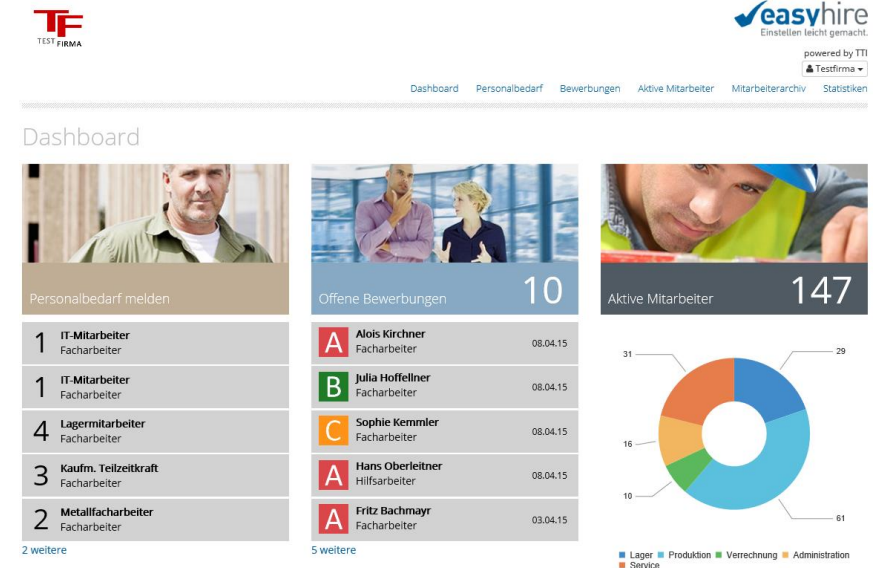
TF
TEST FIRMA

easyhire
Einstellen leicht gemacht.
powered by TTI
Testfirma ▾

Dashboard Personalbedarf Bewerbungen Aktive Mitarbeiter Mitarbeiterarchiv Statistiken

Dashboard

Personalbedarf melden

Offene Bewerbungen 10

Aktive Mitarbeiter 147

1 IT-Mitarbeiter
Facharbeiter

1 IT-Mitarbeiter
Facharbeiter

4 Lagermitarbeiter
Facharbeiter

3 Kaufm. Teilzeitkraft
Facharbeiter

2 Metallfacharbeiter
Facharbeiter

2 weitere

A Alois Kirchner
Facharbeiter 08.04.15

B Julia Hoffellner
Facharbeiter 08.04.15

C Sophie Kemmler
Facharbeiter 08.04.15

A Hans Oberleitner
Hilfsarbeiter 08.04.15

A Fritz Bachmayr
Facharbeiter 03.04.15

5 weitere

31
29
16
10
61

Lager Produktion Verrechnung Administration
Service